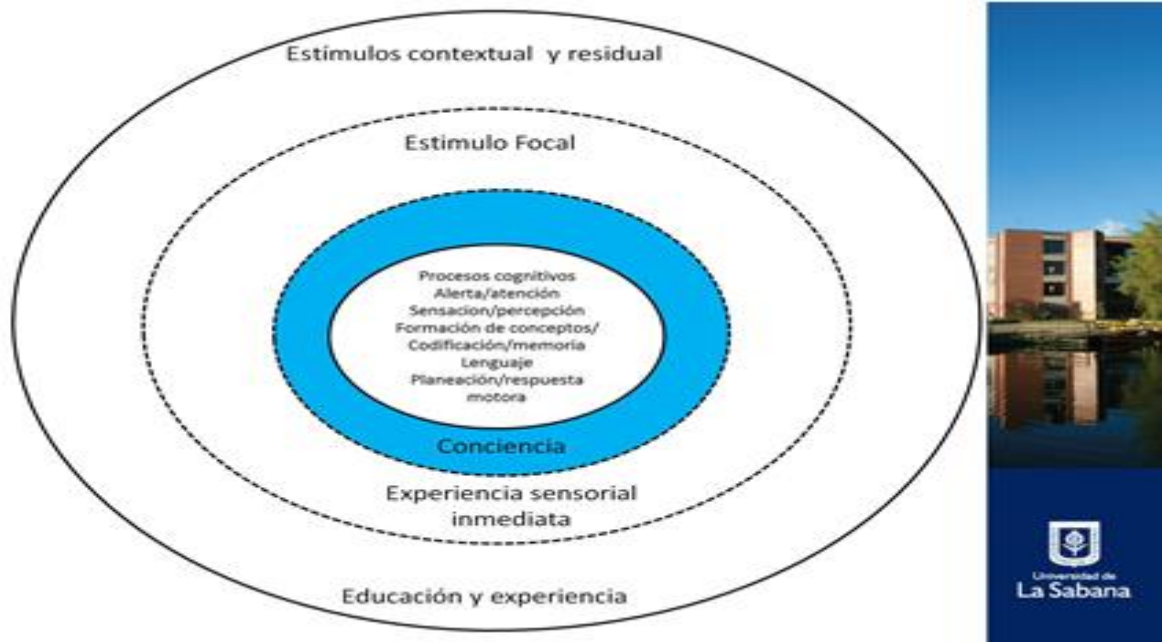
Estímulos contextual y residual

Estimulo Focal

Procesos cognitivos
Alerta/atención
Sensacion/percepción
Formación de conceptos/
Codificación/memoria
Lenguaje
Planeación/respuesta
motora

Conciencia

Experiencia sensorial
inmediata

Educación y experiencia

Universidad de
La Sabana